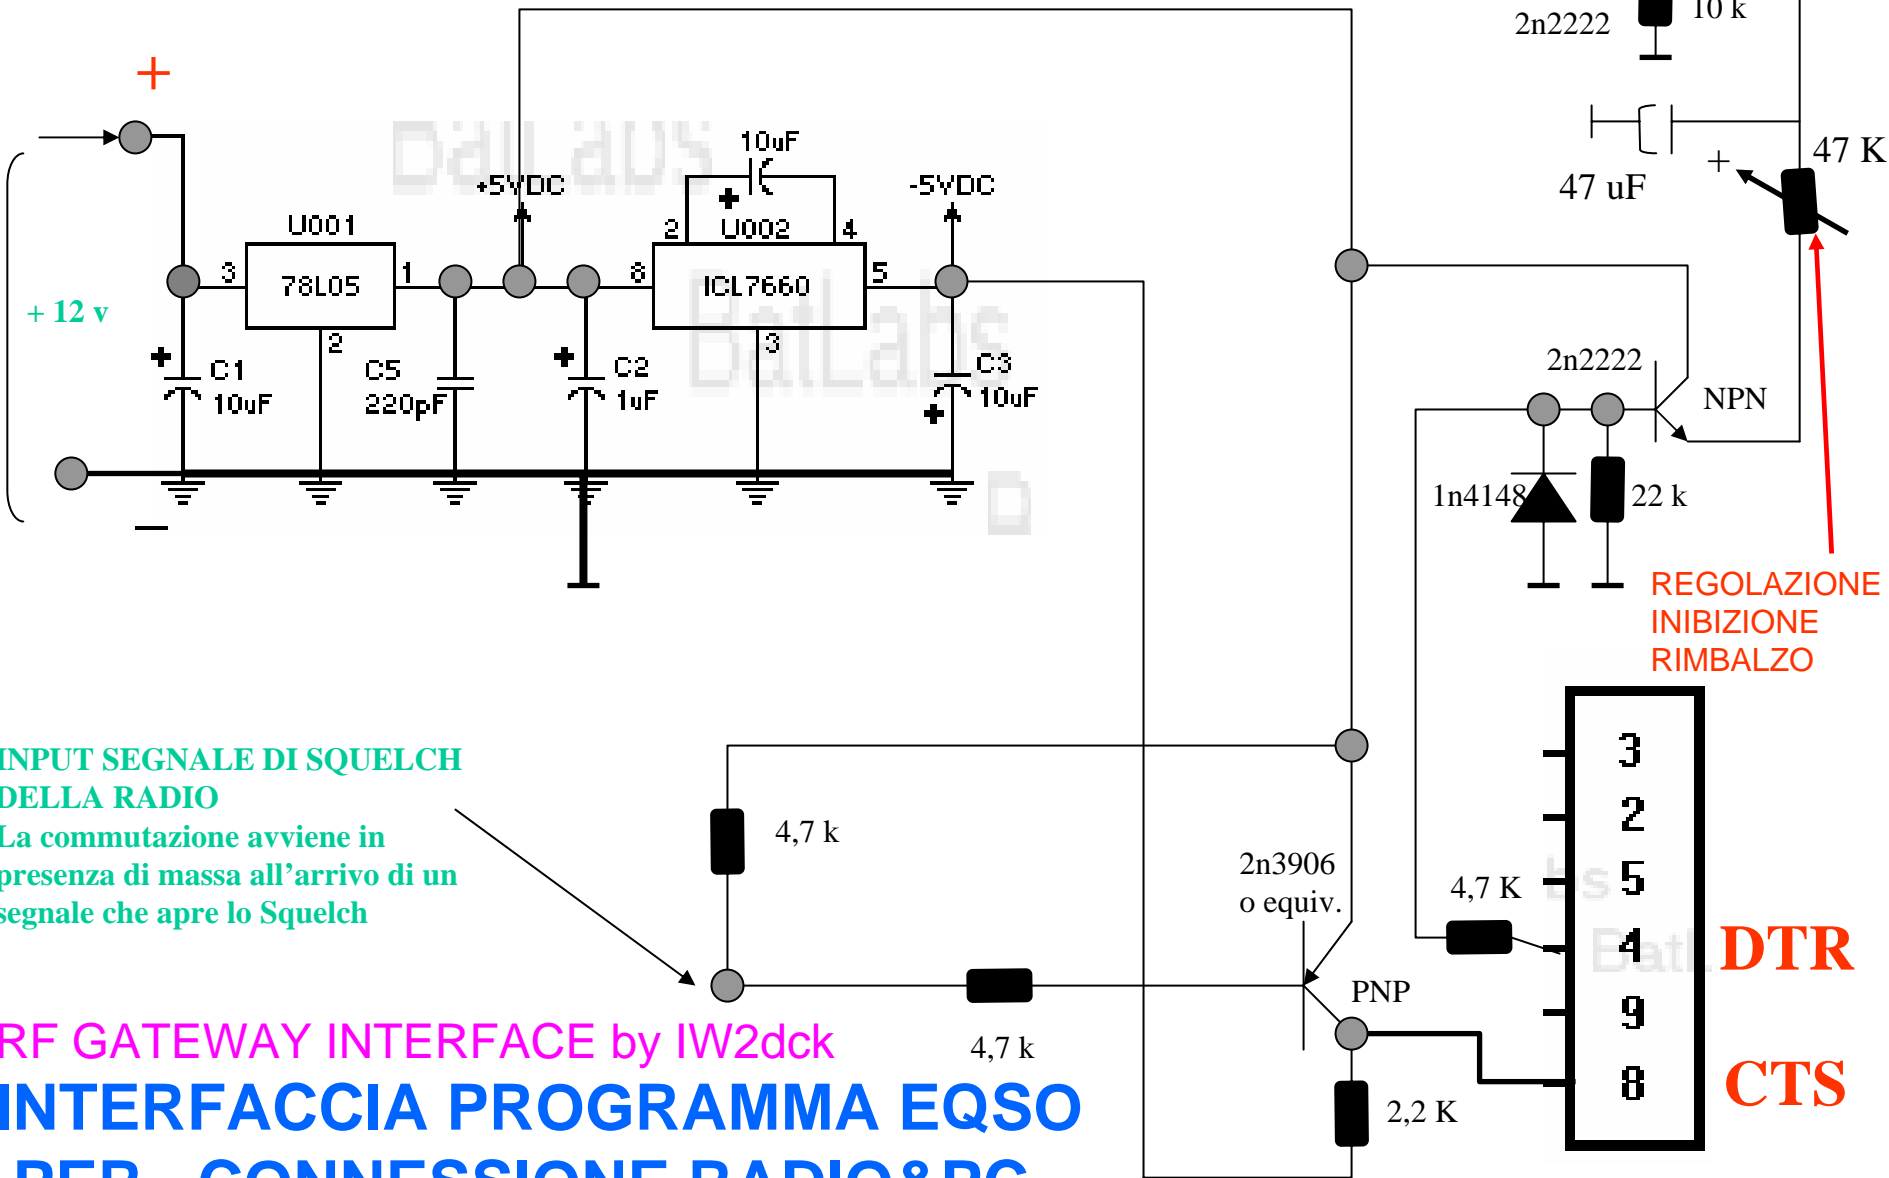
2n2222
10 k
47 uF
47 K
+
+
+ 12 v
−
+5VDC
10uF
-5VDC
U001
U002
3
78L05
1
2
8
ICL7660
5
4
3
C1
10uF
C5
220pF
C2
1uF
C3
10uF
2n2222
NPN
1n4148
22 k
REGOLAZIONE
INIBIZIONE
RIMBALZO
3
2
5
4
9
8
DTR
CTS
INPUT SEGNALE DI SQUELCH DELLA RADIO
La commutazione avviene in presenza di massa all’arrivo di un segnale che apre lo Squelch
4,7 k
2n3906
o equiv.
4,7 K
PNP
4,7 k
2,2 K
RF GATEWAY INTERFACE by IW2dck
INTERFACCIA PROGRAMMA EQSO
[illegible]